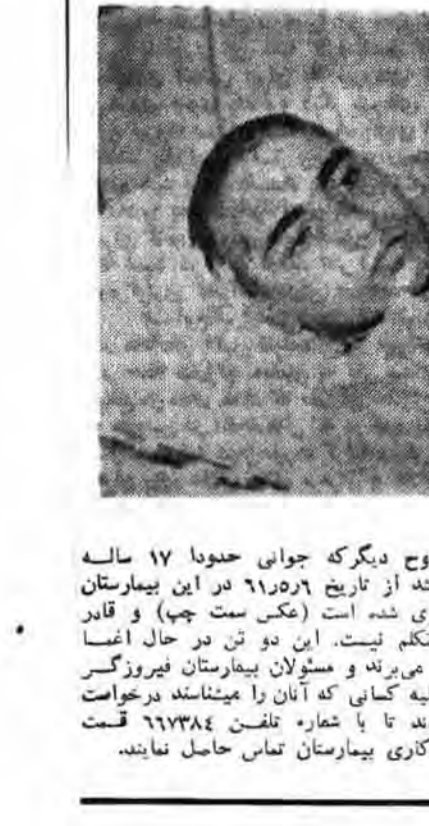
وح دیگرکه جوانی حدودا ۱۷ ساله شد از تاریخ ۶۱٫۵٫۶ در این بیمارستان ی شده است (عکس سمت چپ) و قادر تکلم نیست. این دو تن در حال اغما می‌برند و مسئولان بیمارستان فیروزگر یه کسانی که آنان را میشناسند درخواست ند تا با شماره تلفن ٦٦٧٣٨٤ قسمت کاری بیمارستان تماس حاصل نمایند.